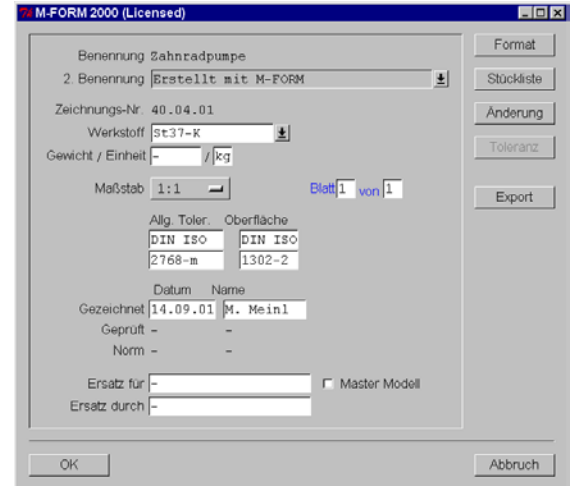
M-FORM 2000 (Licensed)

Benennung Zahnradpumpe
2. Benennung Erstellt mit M-FORM
Zeichnungs-Nr. 40.04.01
Werkstoff St37-K
Gewicht / Einheit - / kg
Maßstab 1:1
Blatt 1 von 1
Allg. Toler. DIN ISO 2768-m
Oberfläche DIN ISO 1302-2
Datum Name
Gezeichnet 14.09.01 M. Meinl
Geprüft - -
Norm - -
Ersatz für -
Master Modell
Ersatz durch -

Format
Stückliste
Änderung
Toleranz
Export

OK
Abbruch